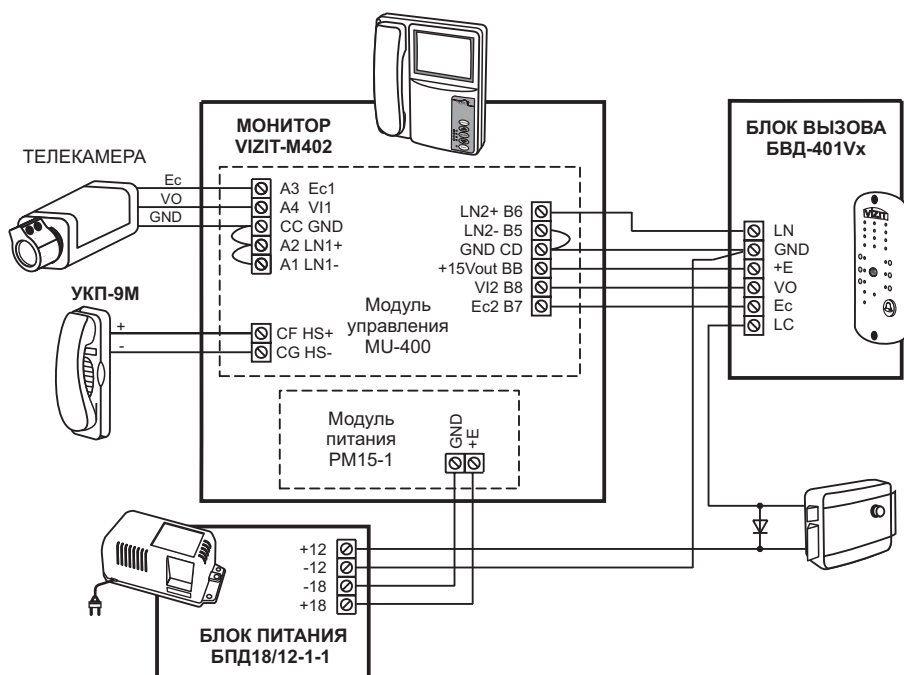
МОНИТОР
VIZIT-M402

ТЕЛЕКАМЕРА

Ec
VO
GND

A3 Ec1
A4 VI1
CC GND
A2 LN1+
A1 LN1-

LN2+ B6
LN2- B5
GND CD
+15Vout BB
VI2 B8
Ec2 B7

БЛОК ВЫЗОВА
БВД-401Vx

LN
GND
+E
VO
Ec
LC

УКП-9М

+
-

CF HS+
CG HS-

Модуль
управления
MU-400

Модуль
питания
PM15-1

GND
+E

+12
-12
-18
+18

БЛОК ПИТАНИЯ
БПД18/12-1-1